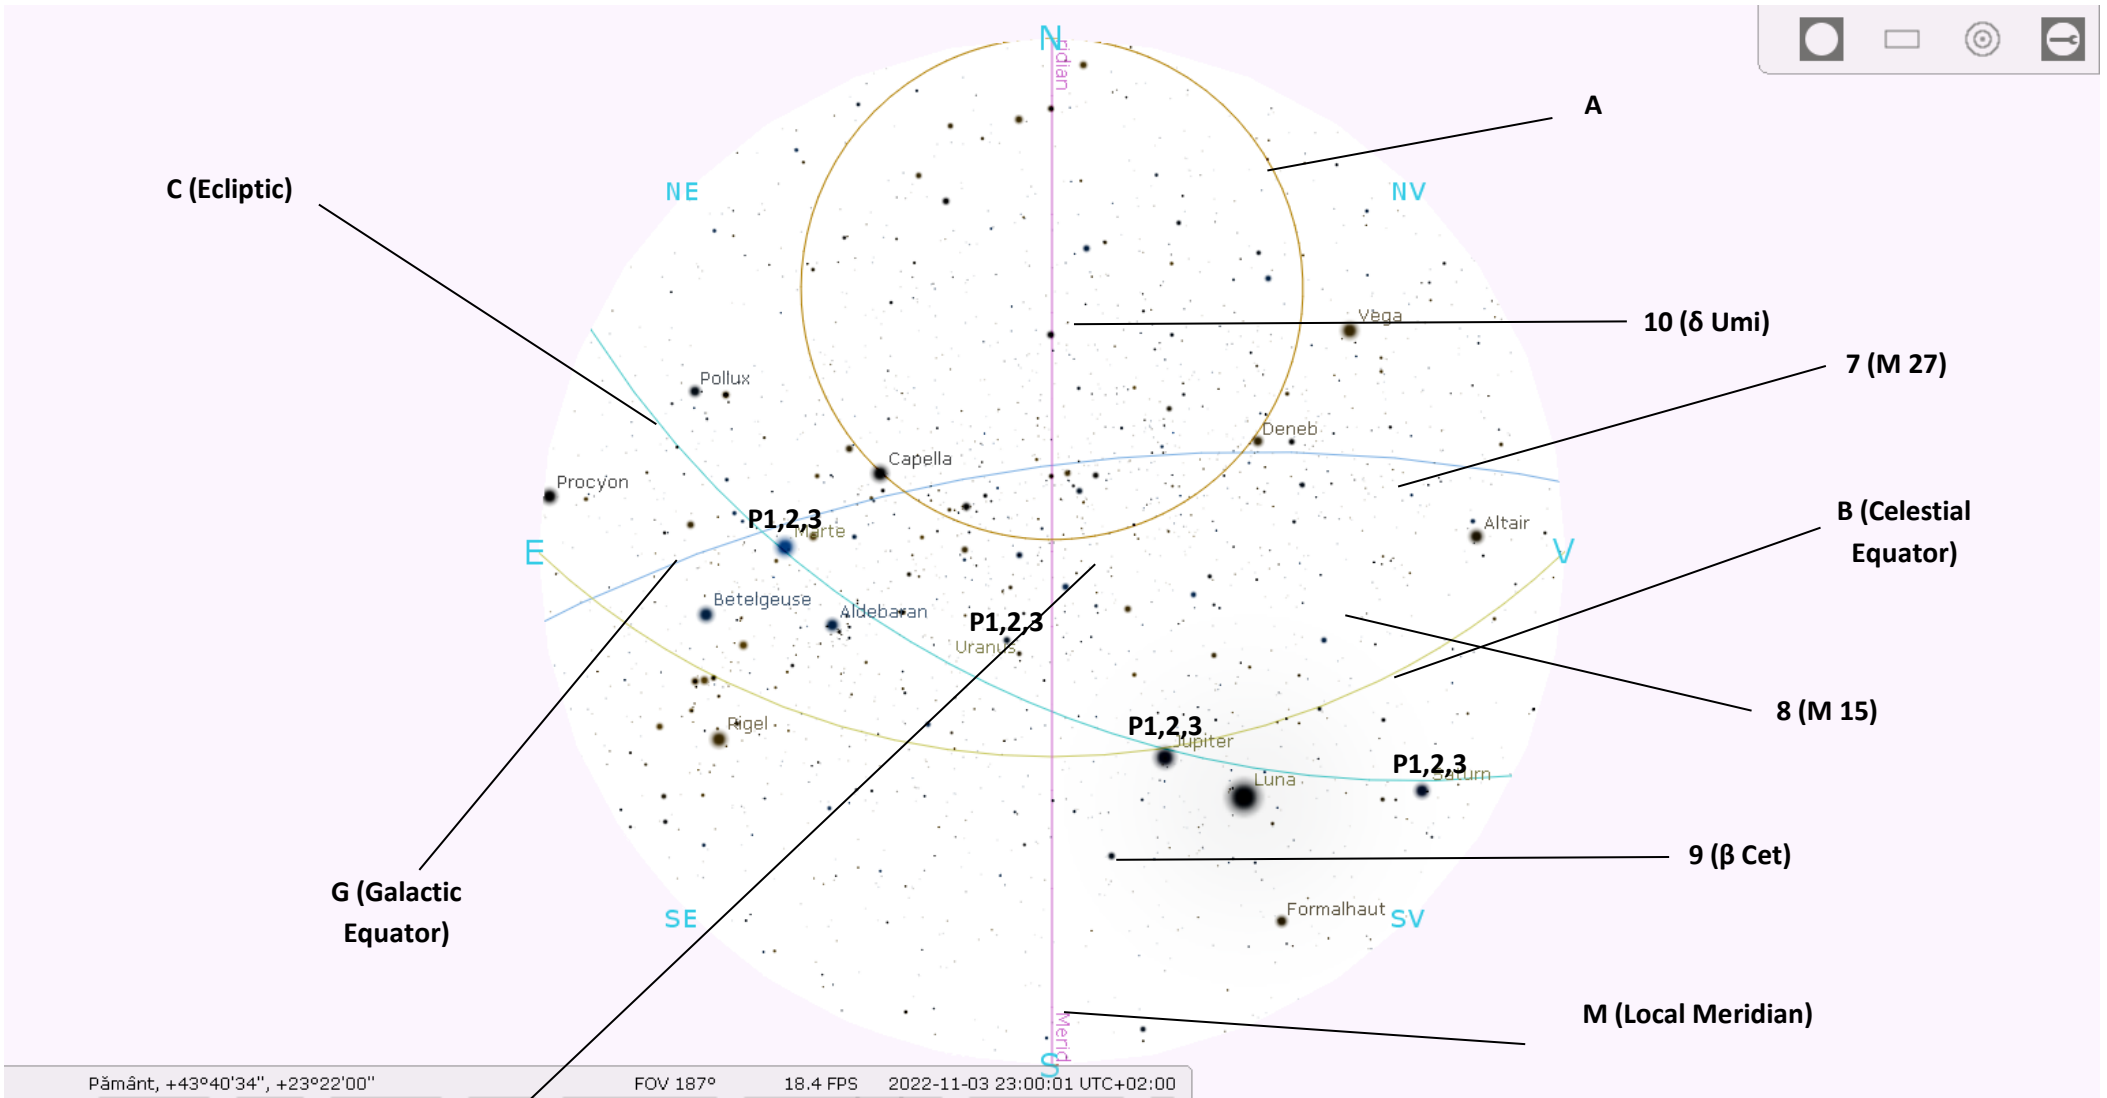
N
ridian
A
C (Ecliptic)
NE
NV
10 (δ Umi)
Vega
7 (M 27)
Pollux
Deneb
Capella
Procyon
B (Celestial Equator)
Altair
P1,2,3
Marte
E
V
Betelgeuse
Aldebaran
P1,2,3
Uranus
8 (M 15)
Rigel
P1,2,3
Jupiter
P1,2,3
Saturn
Luna
9 (β Cet)
G (Galactic Equator)
Formalhaut
SE
SV
M (Local Meridian)
Merid
S
Pământ, +43°40'34", +23°22'00"
FOV 187°
18.4 FPS
2022-11-03 23:00:01 UTC+02:00